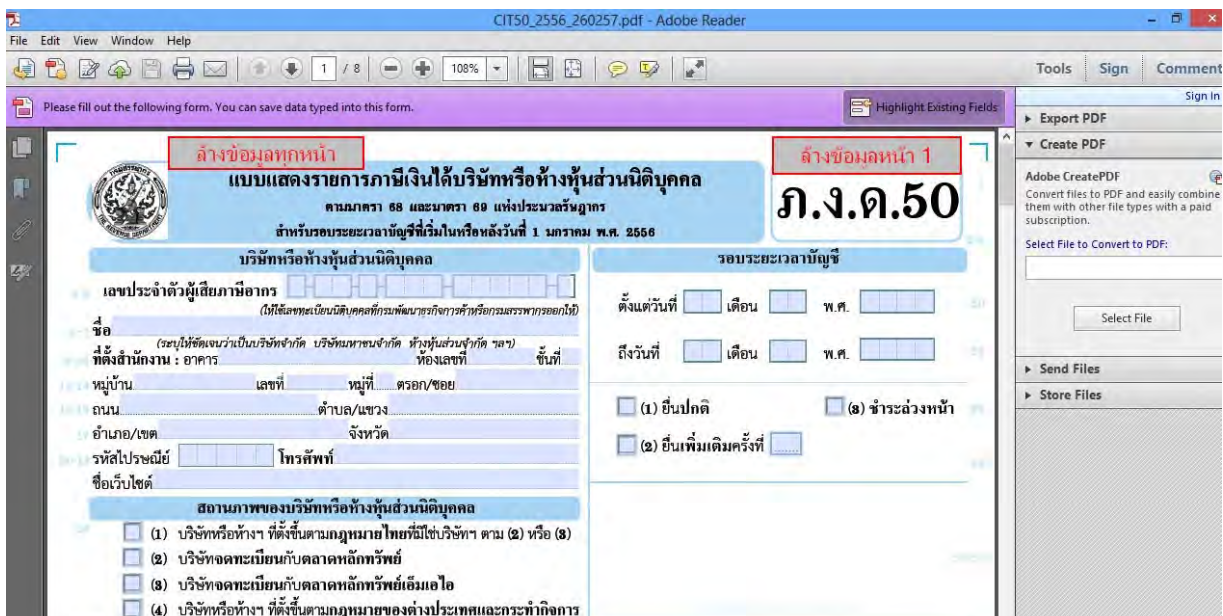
CIT50_2556_260257.pdf - Adobe Reader

File Edit View Window Help

1 / 8 108%

Tools Sign Comment

Please fill out the following form. You can save data typed into this form.

Highlight Existing Fields

Sign In

▸ Export PDF

▾ Create PDF

Adobe CreatePDF

Convert files to PDF and easily combine them with other file types with a paid subscription.

Select File to Convert to PDF:

Select File

▸ Send Files

▸ Store Files

ล้างข้อมูลทุกหน้า

ล้างข้อมูลหน้า 1

แบบแสดงรายการภาษีเงินได้บริษัทหรือห้างหุ้นส่วนนิติบุคคล

ตามมาตรา 68 และมาตรา 69 แห่งประมวลรัษฎากร

สำหรับรอบระยะเวลาบัญชีที่เริ่มในหรือหลังวันที่ 1 มกราคม พ.ศ. 2556

ภ.ง.ด.50

บริษัทหรือห้างหุ้นส่วนนิติบุคคล

รอบระยะเวลาบัญชี

เลขประจำตัวผู้เสียภาษีอากร

(ให้ใช้เลขทะเบียนนิติบุคคลที่กรมพัฒนาธุรกิจการค้าหรือกรมสรรพากรออกให้)

ชื่อ

(ระบุให้ชัดเจนว่าเป็นบริษัทจำกัด บริษัทมหาชนจำกัด ห้างหุ้นส่วนจำกัด ฯลฯ)

ที่ตั้งสำนักงาน : อาคาร ห้องเลขที่ ชั้นที่

หมู่บ้าน เลขที่ หมู่ที่ ตรอก/ซอย

ถนน ตำบล/แขวง

อำเภอ/เขต จังหวัด

รหัสไปรษณีย์ โทรศัพท์

ชื่อเว็บไซต์

ตั้งแต่วันที่ เดือน พ.ศ.

ถึงวันที่ เดือน พ.ศ.

(1) ยื่นปกติ

(3) ชำระล่วงหน้า

(2) ยื่นเพิ่มเติมครั้งที่

สถานภาพของบริษัทหรือห้างหุ้นส่วนนิติบุคคล

(1) บริษัทหรือห้างฯ ที่ตั้งขึ้นตามกฎหมายไทยที่มิใช่บริษัทฯ ตาม (2) หรือ (3)

(2) บริษัทจดทะเบียนกับตลาดหลักทรัพย์

(3) บริษัทจดทะเบียนกับตลาดหลักทรัพย์เอ็มเอไอ

(4) บริษัทหรือห้างฯ ที่ตั้งขึ้นตามกฎหมายของต่างประเทศและกระทำกิจการ